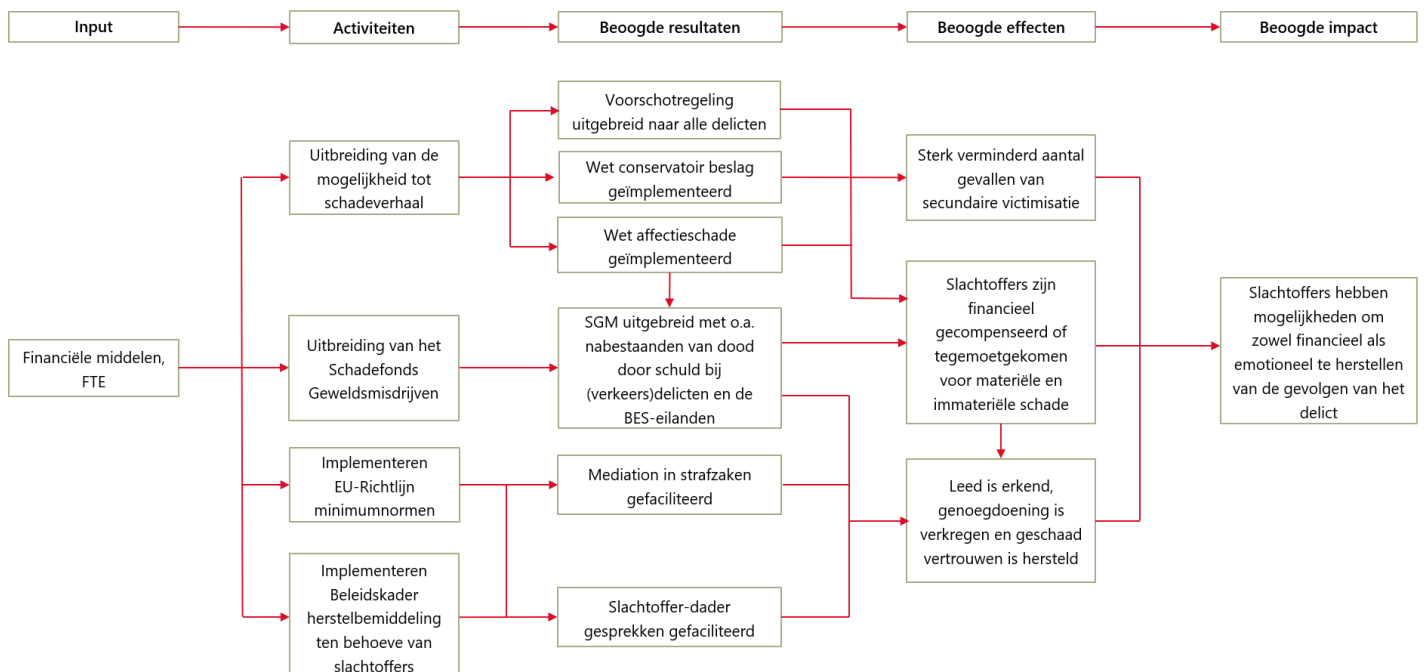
Input

Activiteiten

Beoogde resultaten

Beoogde effecten

Beoogde impact

Financiële middelen, FTE

Uitbreiding van de mogelijkheid tot schadeverhaal

Uitbreiding van het Schadefonds Geweldsmisdrijven

Implementeren EU-Richtlijn minimumnormen

Implementeren Beleidskader herstelbemiddeling ten behoeve van slachtoffers

Voorschotregeling uitgebreid naar alle delicten

Wet conservatoir beslag geïmplementeerd

Wet affectieschade geïmplementeerd

SGM uitgebreid met o.a. nabestaanden van dood door schuld bij (verkeers)delicten en de BES-eilanden

Mediation in strafzaken gefaciliteerd

Slachtoffer-dader gesprekken gefaciliteerd

Sterk verminderd aantal gevallen van secundaire victimisatie

Slachtoffers zijn financieel gecompenseerd of tegemoetgekomen voor materiële en immateriële schade

Leed is erkend, genoegdoening is verkregen en geschaad vertrouwen is hersteld

Slachtoffers hebben mogelijkheden om zowel financieel als emotioneel te herstellen van de gevolgen van het delict